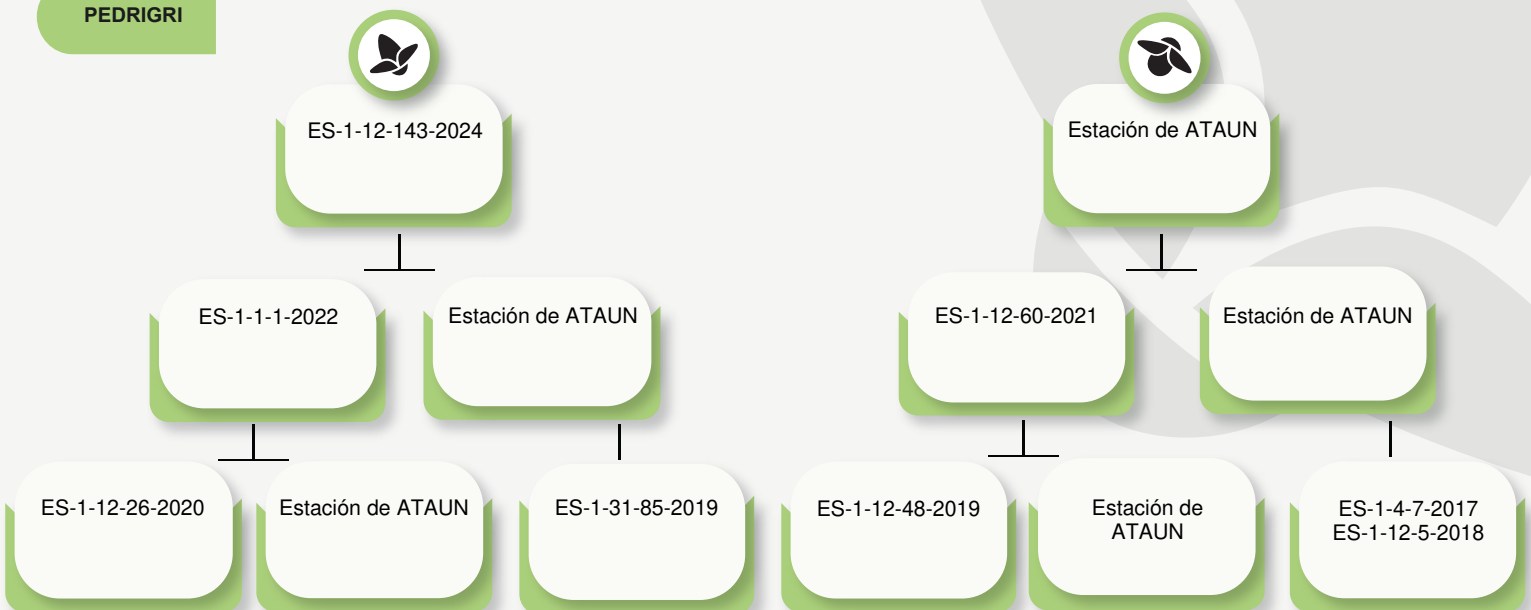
PEDRIGRI

ES-1-12-143-2024

ES-1-1-1-2022

Estación de ATAUN

ES-1-12-26-2020

Estación de ATAUN

ES-1-31-85-2019

Estación de ATAUN

ES-1-12-60-2021

Estación de ATAUN

ES-1-12-48-2019

Estación de ATAUN

ES-1-4-7-2017
ES-1-12-5-2018